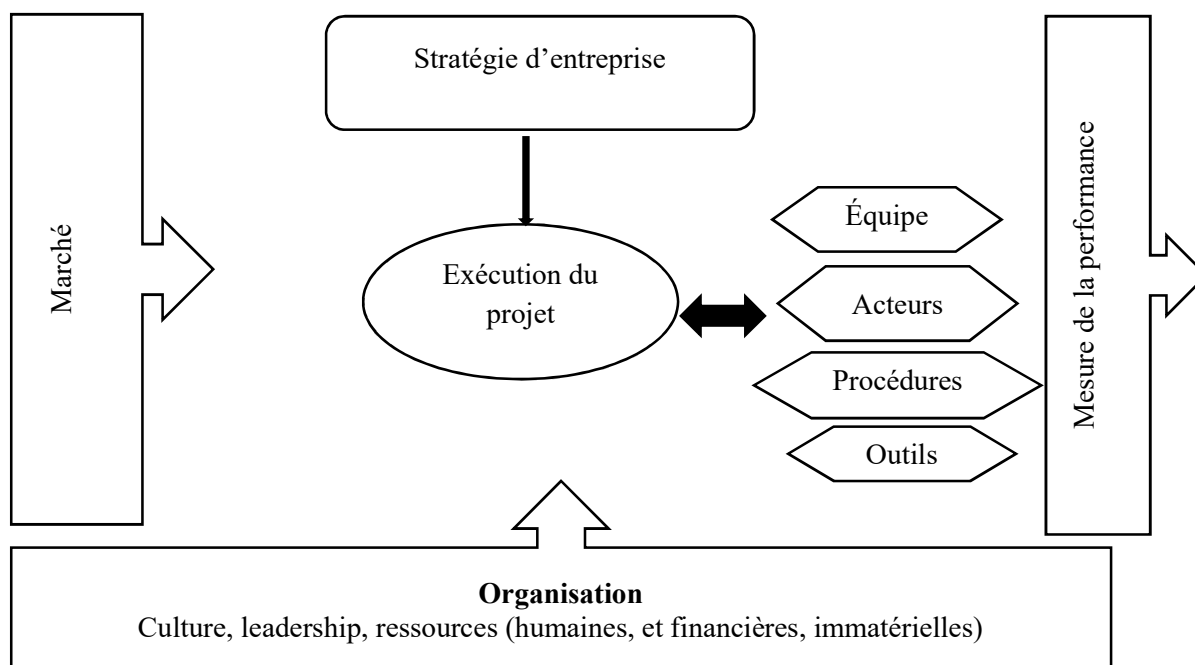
Stratégie d'entreprise

Marché

Exécution du projet

Équipe

Acteurs

Procédures

Outils

Mesure de la performance

**Organisation**
Culture, leadership, ressources (humaines, et financières, immatérielles)